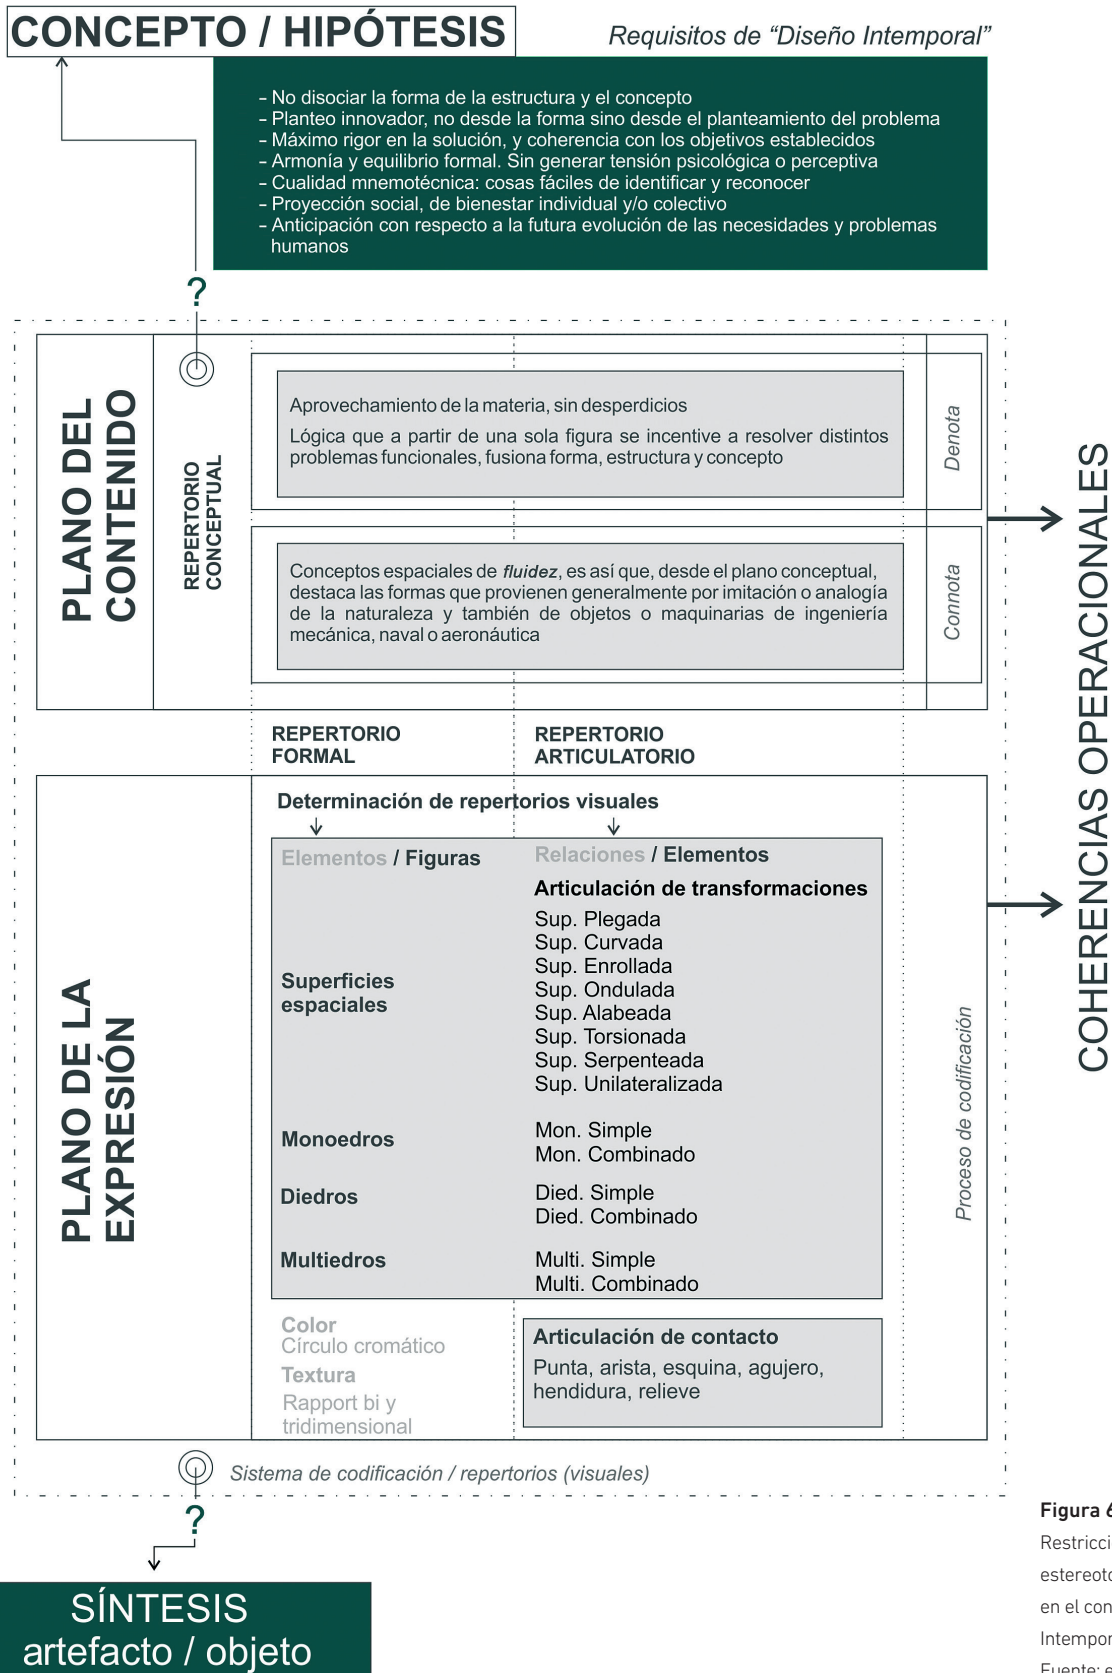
CONCEPTO / HIPÓTESIS

Requisitos de “Diseño Intemporal”

- No disociar la forma de la estructura y el concepto
- Planteo innovador, no desde la forma sino desde el planteamiento del problema
- Máximo rigor en la solución, y coherencia con los objetivos establecidos
- Armonía y equilibrio formal. Sin generar tensión psicológica o perceptiva
- Cualidad mnemotécnica: cosas fáciles de identificar y reconocer
- Proyección social, de bienestar individual y/o colectivo
- Anticipación con respecto a la futura evolución de las necesidades y problemas humanos

?

PLANO DEL CONTENIDO

REPERTORIO CONCEPTUAL

Aprovechamiento de la materia, sin desperdicios

Lógica que a partir de una sola figura se incentive a resolver distintos problemas funcionales, fusiona forma, estructura y concepto

Denota

Conceptos espaciales de *fluidez*, es así que, desde el plano conceptual, destaca las formas que provienen generalmente por imitación o analogía de la naturaleza y también de objetos o maquinarias de ingeniería mecánica, naval o aeronáutica

Connota

COHERENCIAS OPERACIONALES

REPERTORIO FORMAL

REPERTORIO ARTICULATORIO

PLANO DE LA EXPRESIÓN

Determinación de repertorios visuales

Elementos / Figuras

Relaciones / Elementos

Articulación de transformaciones

Superficies espaciales

Sup. Plegada
Sup. Curvada
Sup. Enrollada
Sup. Ondulada
Sup. Alabeada
Sup. Torsionada
Sup. Serpenteada
Sup. Unilateralizada

Monoedros

Mon. Simple
Mon. Combinado

Diedros

Died. Simple
Died. Combinado

Multiedros

Multi. Simple
Multi. Combinado

Proceso de codificación

Color
Círculo cromático
Textura
Rapport bi y tridimensional

Articulación de contacto
Punta, arista, esquina, agujero, hendidura, relieve

Sistema de codificación / repertorios (visuales)

?

SÍNTESIS
artefacto / objeto

Figura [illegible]
Restricci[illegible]
estereot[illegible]
en el con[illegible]
Intempor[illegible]
Fuente: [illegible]